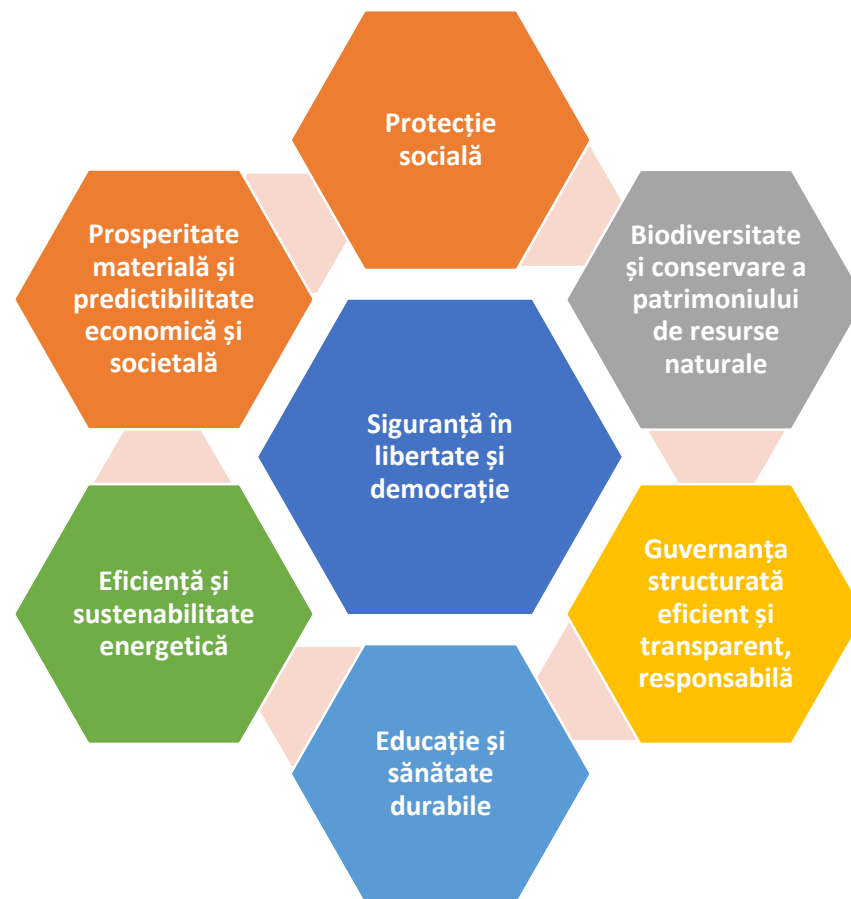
Protecție socială

Prosperitate materială și predictibilitate economică și societală

Biodiversitate și conservare a patrimoniului de resurse naturale

Siguranță în libertate și democrație

Eficiență și sustenabilitate energetică

Guvernanța structurată eficient și transparent, responsabilă

Educație și sănătate durabile